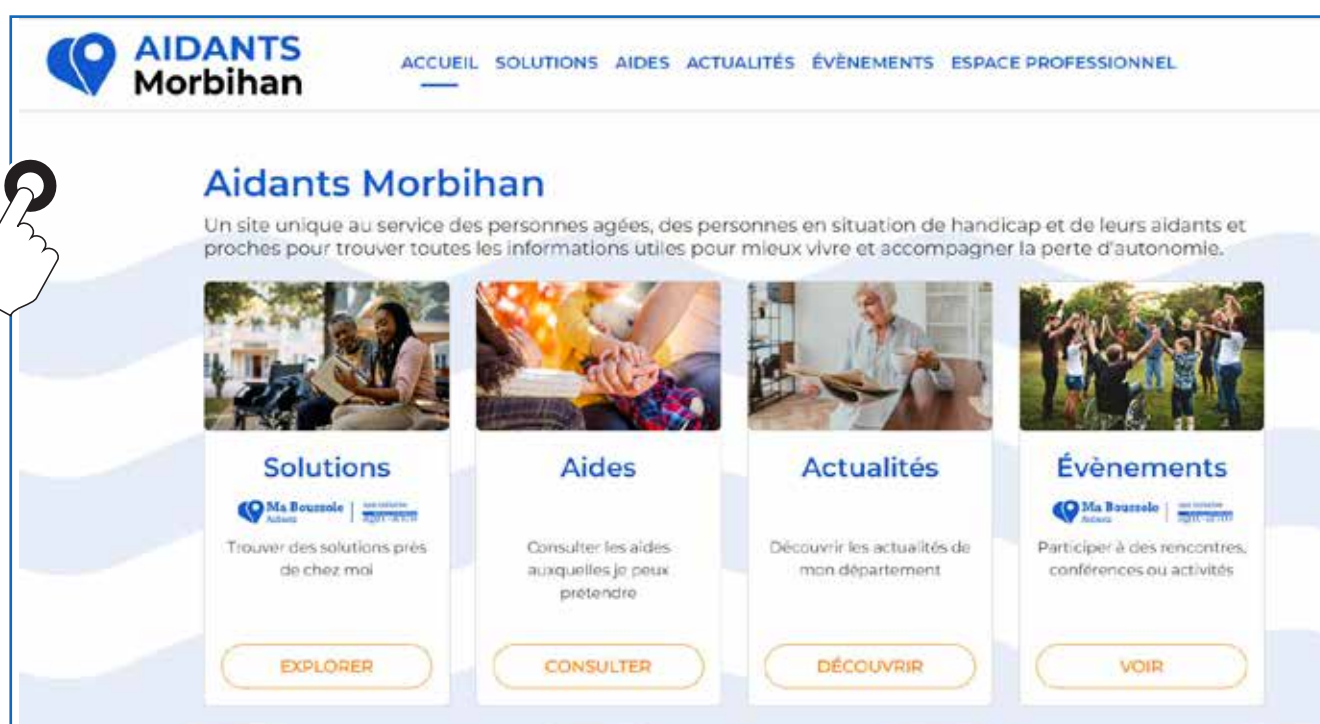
AIDANTS Morbihan

ACCUEIL SOLUTIONS AIDES ACTUALITÉS ÉVÈNEMENTS ESPACE PROFESSIONNEL

Aidants Morbihan

Un site unique au service des personnes agées, des personnes en situation de handicap et de leurs aidants et proches pour trouver toutes les informations utiles pour mieux vivre et accompagner la perte d'autonomie.

Solutions

Ma Boussole Aidants | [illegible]

Trouver des solutions près de chez moi

EXPLORER

Aides

Consulter les aides auxquelles je peux prétendre

CONSULTER

Actualités

Découvrir les actualités de mon département

DÉCOUVRIR

Évènements

Ma Boussole Aidants | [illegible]

Participer à des rencontres, conférences ou activités

VOIR